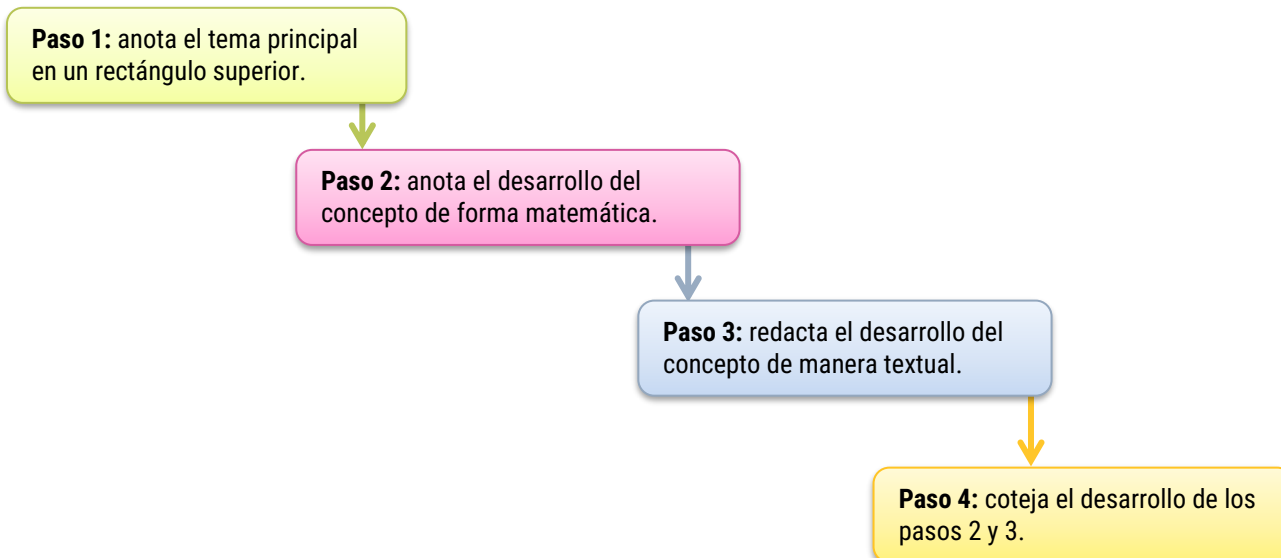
**Paso 1:** anota el tema principal en un rectángulo superior.

**Paso 2:** anota el desarrollo del concepto de forma matemática.

**Paso 3:** redacta el desarrollo del concepto de manera textual.

**Paso 4:** coteja el desarrollo de los pasos 2 y 3.